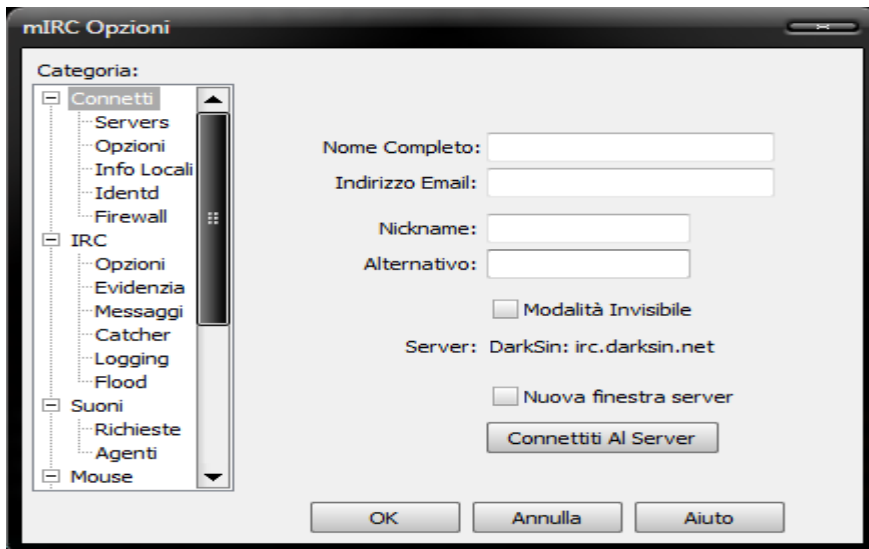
mIRC Opzioni

Categoria:
Connetti
Servers
Opzioni
Info Locali
Identd
Firewall
IRC
Opzioni
Evidenzia
Messaggi
Catcher
Logging
Flood
Suoni
Richieste
Agenti
Mouse

Nome Completo:
Indirizzo Email:
Nickname:
Alternativo:
Modalità Invisibile
Server: DarkSin: irc.darksin.net
Nuova finestra server
Connettiti Al Server

OK
Annulla
Aiuto